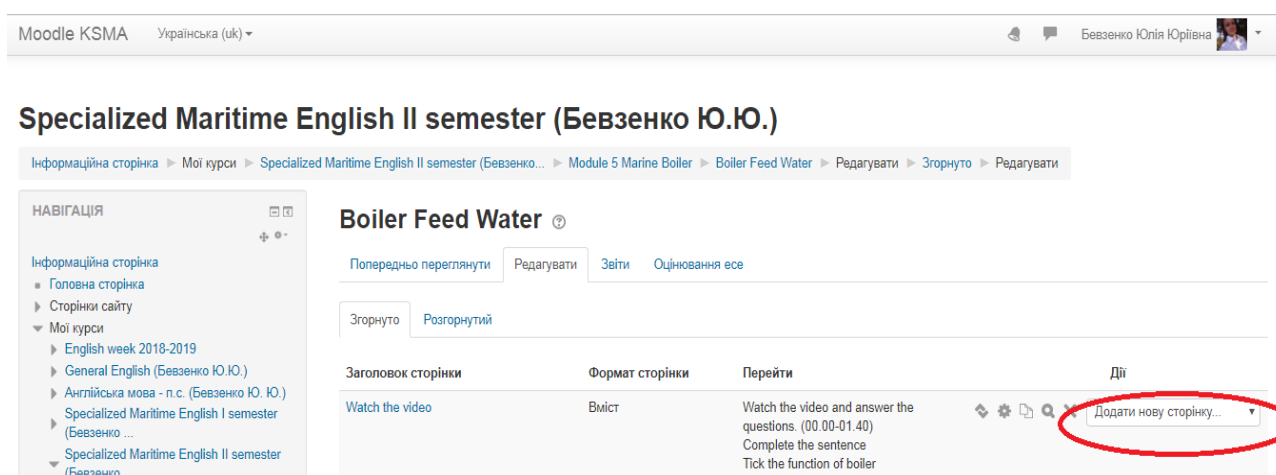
Moodle KSMA Українська (uk) ▾

Бевзенко Юлія Юріївна

Specialized Maritime English II semester (Бевзенко Ю.Ю.)

Інформаційна сторінка ► Мої курси ► Specialized Maritime English II semester (Бевзенко... ► Module 5 Marine Boiler ► Boiler Feed Water ► Редагувати ► Згорнуто ► Редагувати

НАВІГАЦІЯ

Інформаційна сторінка
Головна сторінка
Сторінки сайту
Мої курси
English week 2018-2019
General English (Бевзенко Ю.Ю.)
Англійська мова - п.с. (Бевзенко Ю. Ю.)
Specialized Maritime English I semester (Бевзенко ...
Specialized Maritime English II semester (Бевзенко

Boiler Feed Water

Попередньо переглянути | Редагувати | Звіти | Оцінювання есе

Згорнуто | Розгорнутий

| Заголовок сторінки | Формат сторінки | Перейти | Дії |
|---|---|---|---|
| Watch the video | Вміст | Watch the video and answer the questions. (00.00-01.40) Complete the sentence Tick the function of boiler | Додати нову сторінку... |